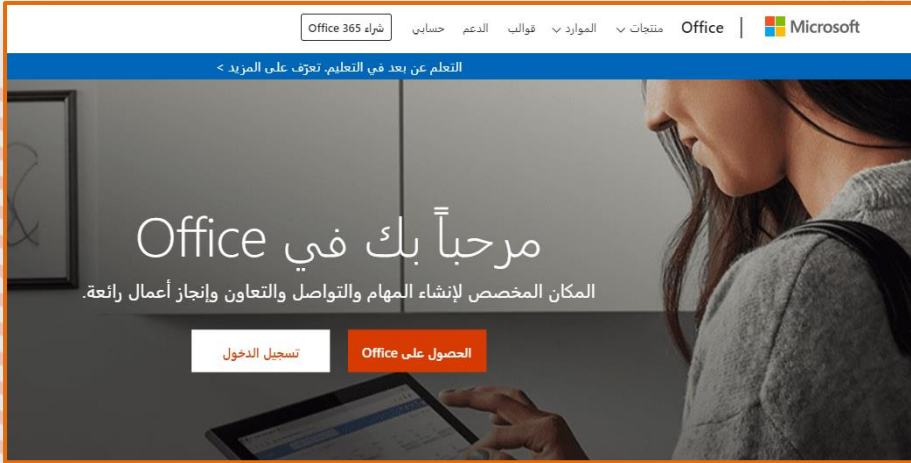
Microsoft | Office منتجات الموارد قوالب الدعم حسابي شراء Office 365

التعلم عن بعد في التعليم. تعرّف على المزيد >

مرحباً بك في Office

المكان المخصص لإنشاء المهام والتواصل والتعاون وإنجاز أعمال رائعة.

الحصول على Office

تسجيل الدخول